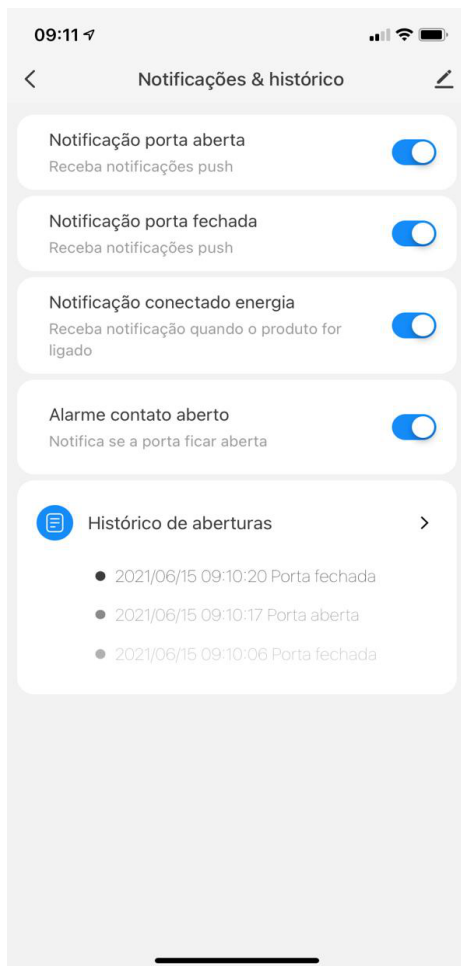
09:11

Notificações & histórico

Notificação porta aberta
Receba notificações push

Notificação porta fechada
Receba notificações push

Notificação conectado energia
Receba notificação quando o produto for ligado

Alarme contato aberto
Notifica se a porta ficar aberta

Histórico de aberturas

2021/06/15 09:10:20 Porta fechada
2021/06/15 09:10:17 Porta aberta
2021/06/15 09:10:06 Porta fechada